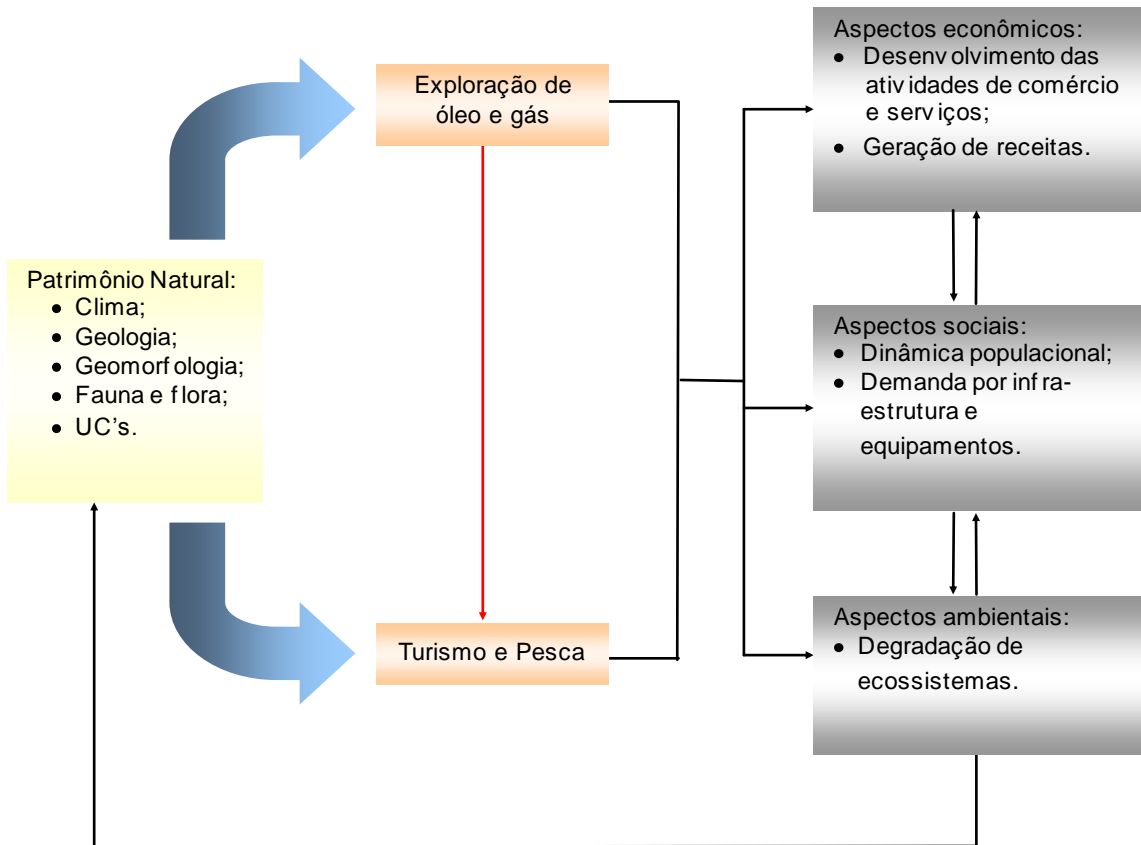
Patrimônio Natural:
- Clima;
- Geologia;
- Geomorfologia;
- Fauna e flora;
- UC's.

Exploração de óleo e gás

Turismo e Pesca

Aspectos econômicos:
- Desenvolvimento das atividades de comércio e serviços;
- Geração de receitas.

Aspectos sociais:
- Dinâmica populacional;
- Demanda por infra-estrutura e equipamentos.

Aspectos ambientais:
- Degradação de ecossistemas.